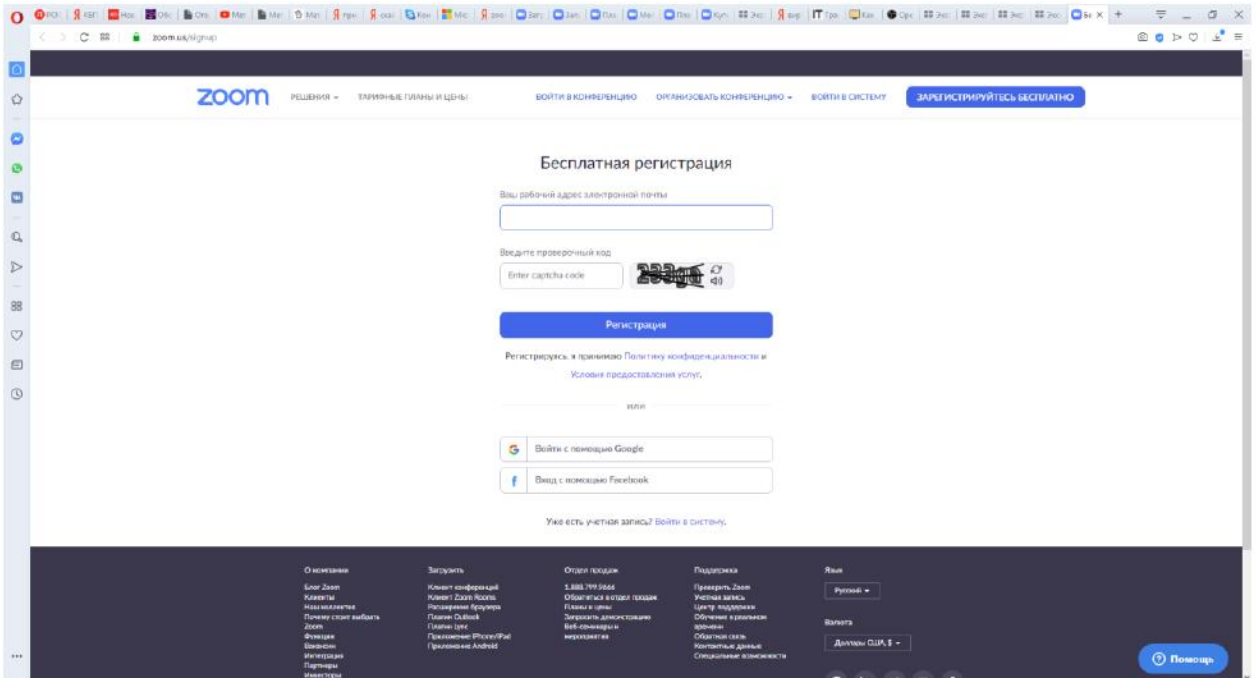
zoom.us/signup

zoom РЕШЕНИЯ ▾ ТАРИФНЫЕ ПЛАНЫ И ЦЕНЫ ВОЙТИ В КОНФЕРЕНЦИЮ ОРГАНИЗОВАТЬ КОНФЕРЕНЦИЮ ▾ ВОЙТИ В СИСТЕМУ ЗАРЕГИСТРИРУЙТЕСЬ БЕСПЛАТНО

Бесплатная регистрация

Ваш рабочий адрес электронной почты

Введите проверочный код

Enter captcha code

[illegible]

Регистрация

Регистрируясь, я принимаю Политику конфиденциальности и Условия предоставления услуг.

или

Войти с помощью Google

Вход с помощью Facebook

Уже есть учетная запись? Войти в систему.

О компании
Блог Zoom
Клиенты
Наш коллектив
Почему стоит выбрать Zoom
Функции
Вакансии
Интеграция
Партнеры
Инвесторы

Загрузить
Клиент конференций
Клиент Zoom Rooms
Расширение браузера
Плагин Outlook
Плагин Lync
Приложение iPhone/iPad
Приложение Android

Отдел продаж
1.888.799.5866
Обратиться в отдел продаж
Планы и цены
Запросить демонстрацию
Веб-семинары и мероприятия

Поддержка
Проверить Zoom
Учетная запись
Центр поддержки
Обучение в реальном времени
Обратная связь
Контактные данные
Специальные возможности

Язык
Русский ▾

Валюта
Доллары США, $ ▾

Помощь